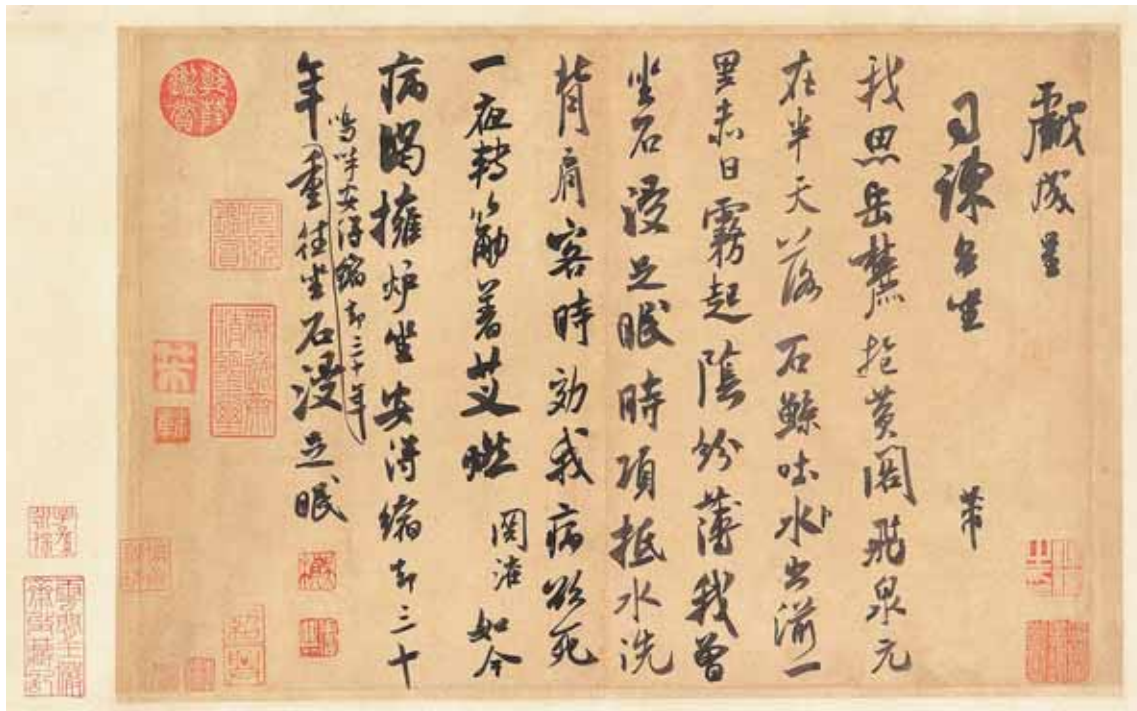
獻臣
司諫先生　　　　　　　　　　　弟
我思岳麓抱黃閣飛泉元在半天落石鯨吹水山滿一里未日霧起陰紛薄我曾坐石浸足眠時頂抵水洗背肩客時勸我病必死一在于勤著艾炷　閣漏　如今病眼擁爐坐安得縮却三十年重往坐石浸足眠
嗚呼安得縮却三十年